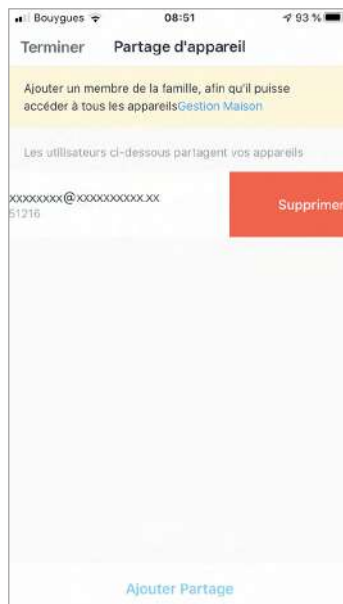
Bouygues 08:51 93 %

Terminer Partage d'appareil

Ajouter un membre de la famille, afin qu'il puisse accéder à tous les appareilsGestion Maison

Les utilisateurs ci-dessous partagent vos appareils

xxxxxxxx@xxxxxxxxxx.xx
51216

Supprimer

Ajouter Partage